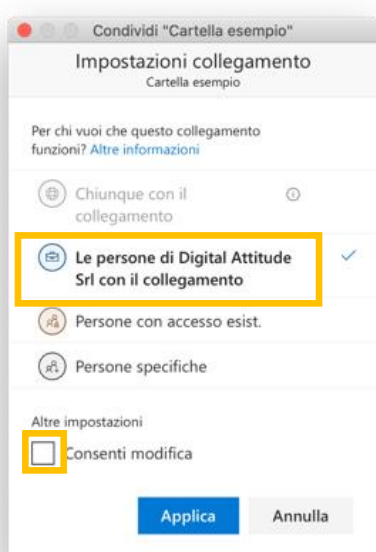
Condividi "Cartella esempio"

Impostazioni collegamento
Cartella esempio

Per chi vuoi che questo collegamento funzioni? Altre informazioni

Chiunque con il collegamento

Le persone di Digital Attitude Srl con il collegamento

Persone con accesso esist.

Persone specifiche

Altre impostazioni

Consenti modifica

Applica

Annulla